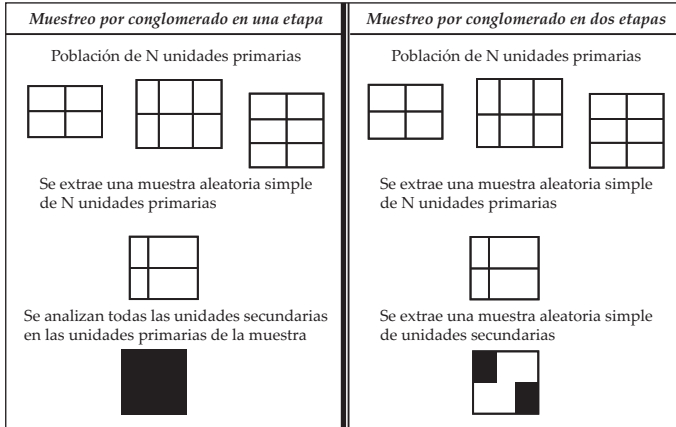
| *Muestreo por conglomerado en una etapa* | *Muestreo por conglomerado en dos etapas* |
|---|---|
| Población de N unidades primarias | Población de N unidades primarias |
| Se extrae una muestra aleatoria simple de N unidades primarias | Se extrae una muestra aleatoria simple de N unidades primarias |
| Se analizan todas las unidades secundarias en las unidades primarias de la muestra | Se extrae una muestra aleatoria simple de unidades secundarias |